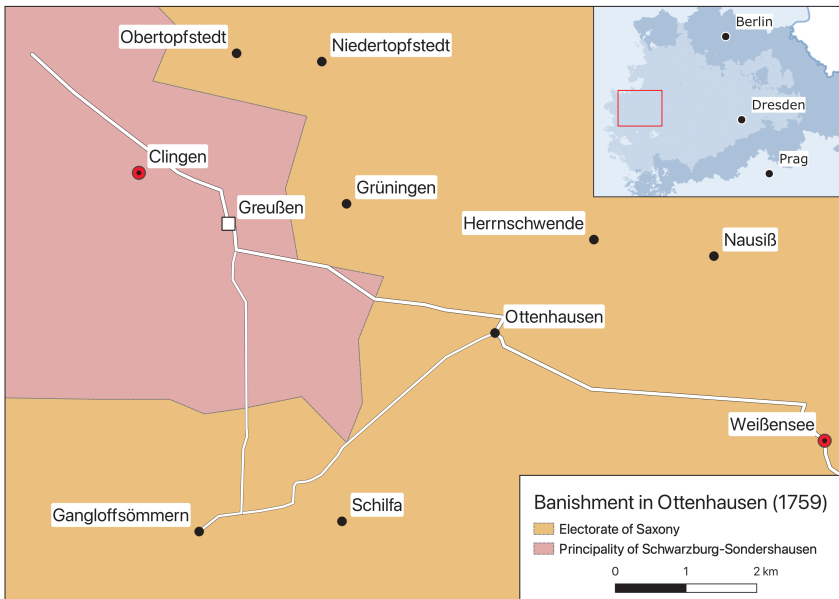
Obertopfstedt
Niedertopfstedt
Berlin
Dresden
Prag
Clingen
Greußen
Grüningen
Herrnschwende
Nausiß
Ottenhausen
Weißensee
Schilfa
Gangloffsömmern

Banishment in Ottenhausen (1759)
Electorate of Saxony
Principality of Schwarzburg-Sondershausen
0 1 2 km